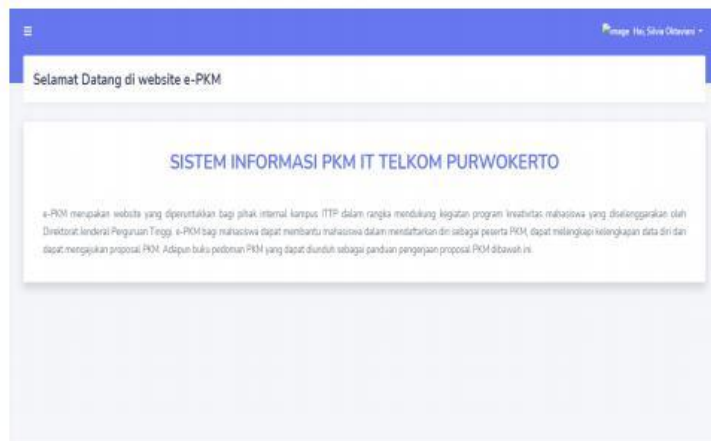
≡

image Hai, Silvia Oktaviani ▾

Selamat Datang di website e-PKM

SISTEM INFORMASI PKM IT TELKOM PURWOKERTO

e-PKM merupakan website yang diperuntukkan bagi pihak internal kampus ITTP dalam rangka mendukung kegiatan program kreativitas mahasiswa yang diselenggarakan oleh Direktorat Jenderal Perguruan Tinggi. e-PKM bagi mahasiswa dapat membantu mahasiswa dalam mendaftarkan diri sebagai peserta PKM, dapat melengkapi kelengkapan data diri dan dapat mengajukan proposal PKM. Adapun buku pedoman PKM yang dapat diunduh sebagai panduan pengerjaan proposal PKM dibawah ini.